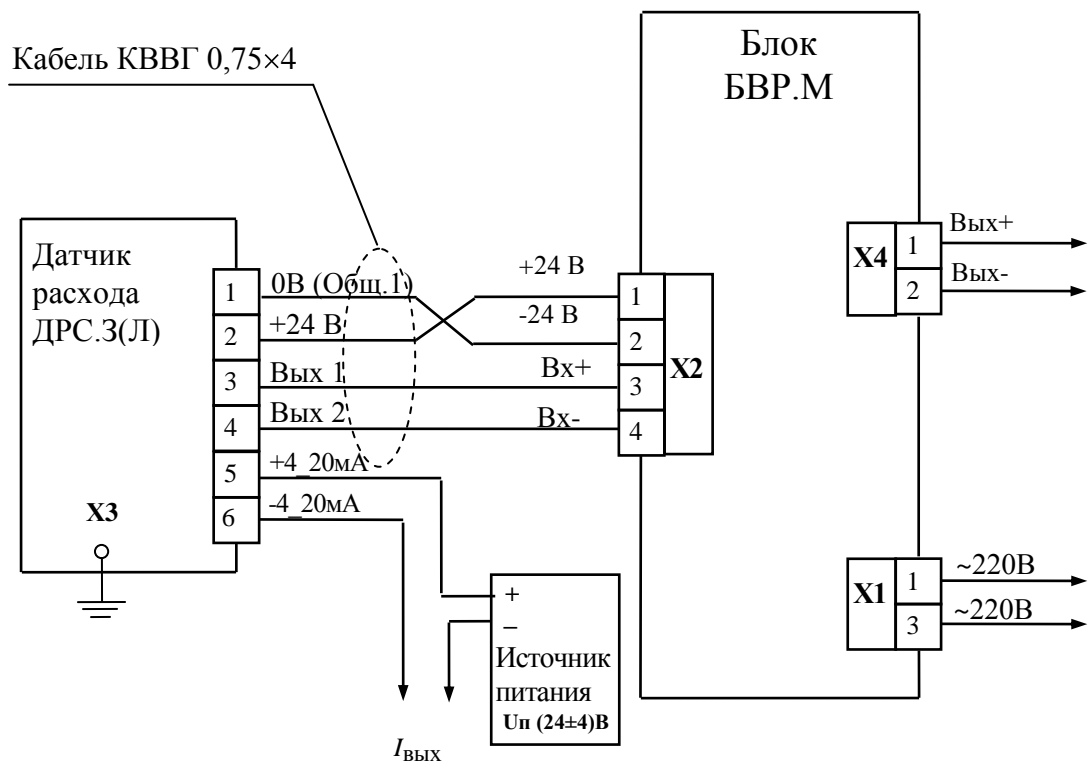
Кабель КВВГ 0,75×4

Блок БВР.М

Датчик расхода ДРС.З(Л)

1
2
3
4
5
6

0В (Общ.1)
+24 В
Вых 1
Вых 2
+4_20мА
-4_20мА

X3

+24 В
-24 В
Вх+
Вх-

1
2
3
4
X2

X4
1
2
Вых+
Вых-

X1
1
3
~220В
~220В

+
–
Источник питания
Uп (24±4)В

$I_{\text{вых}}$